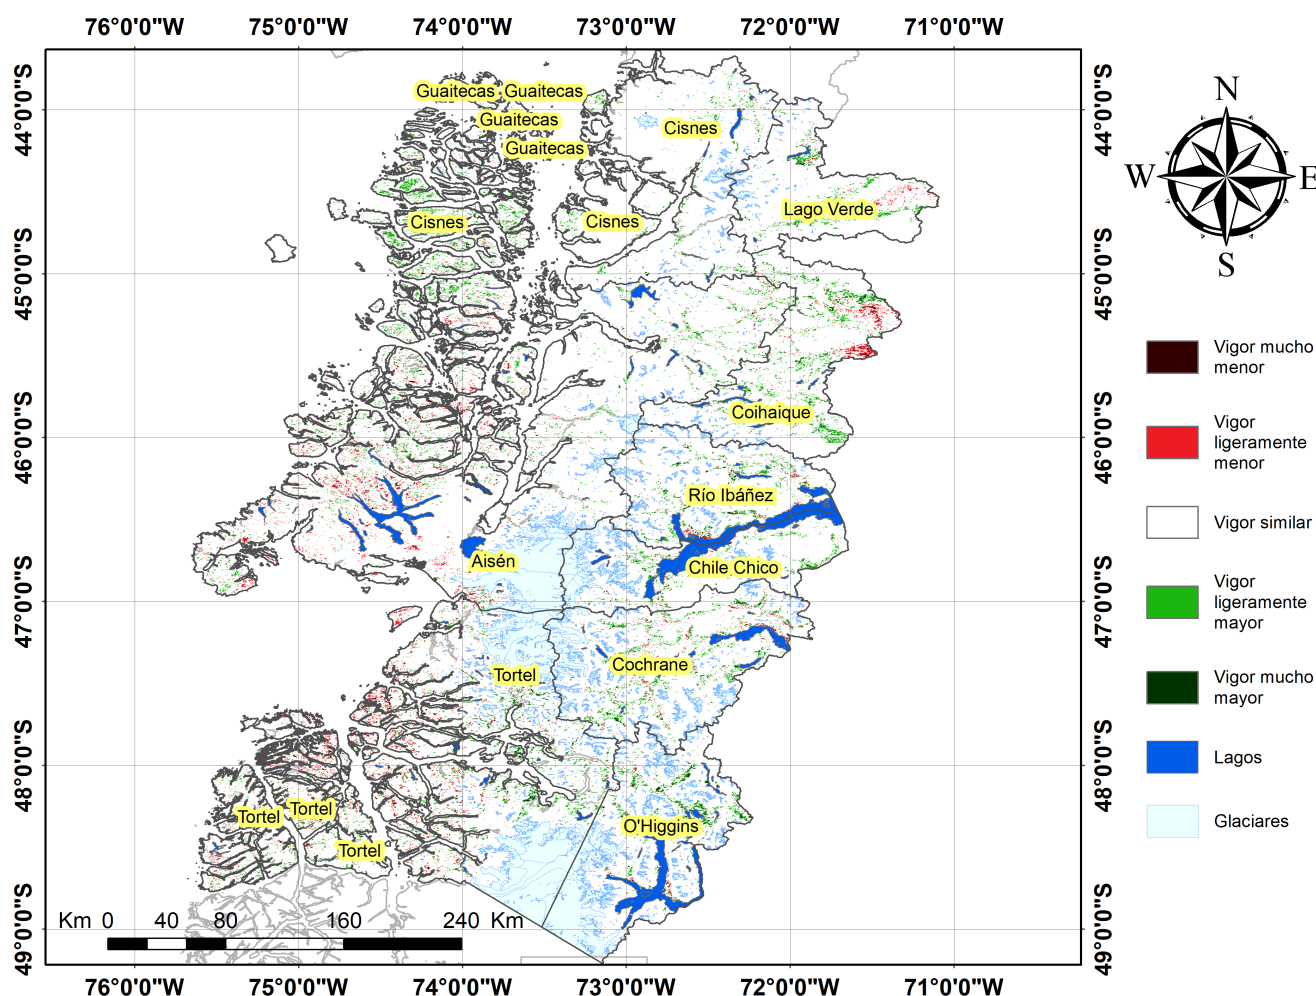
76°0'0"W 75°0'0"W 74°0'0"W 73°0'0"W 72°0'0"W 71°0'0"W

44°0'0"S
45°0'0"S
46°0'0"S
47°0'0"S
48°0'0"S
49°0'0"S

Guaitecas Guaitecas
Guaitecas
Guaitecas
Cisnes
Cisnes
Cisnes
Lago Verde
Coihaique
Río Ibáñez
Aisén
Chile Chico
Cochrane
Tortel
Tortel
Tortel
Tortel
O'Higgins

Km 0 40 80 160 240 Km

76°0'0"W 75°0'0"W 74°0'0"W 73°0'0"W 72°0'0"W 71°0'0"W

44°0'0"S
45°0'0"S
46°0'0"S
47°0'0"S
48°0'0"S
49°0'0"S

N
W
E
S

Vigor mucho menor
Vigor ligeramente menor
Vigor similar
Vigor ligeramente mayor
Vigor mucho mayor
Lagos
Glaciares